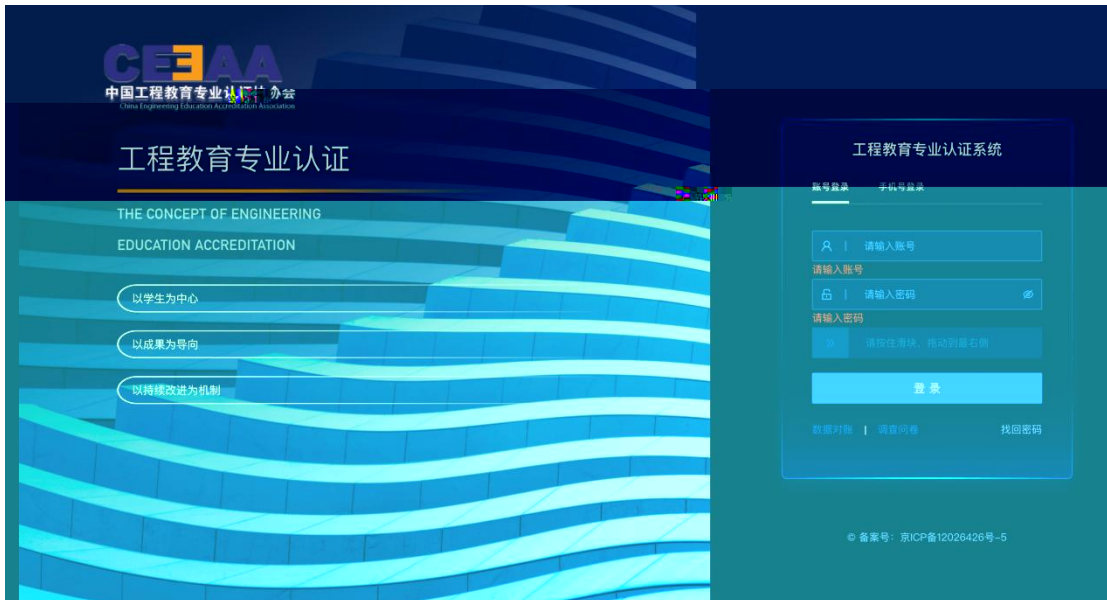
CEEAA
中国工程教育专业认证协会
China Engineering Education Accreditation Association

工程教育专业认证

THE CONCEPT OF ENGINEERING
EDUCATION ACCREDITATION

以学生为中心

以成果为导向

以持续改进为机制

工程教育专业认证系统

账号登录 手机号登录

请输入账号
请输入账号

请输入密码
请输入密码

请按住滑块，拖动到最右侧

登 录

数据对账 | 调查问卷 找回密码

© 备案号：京ICP备12026426号-5